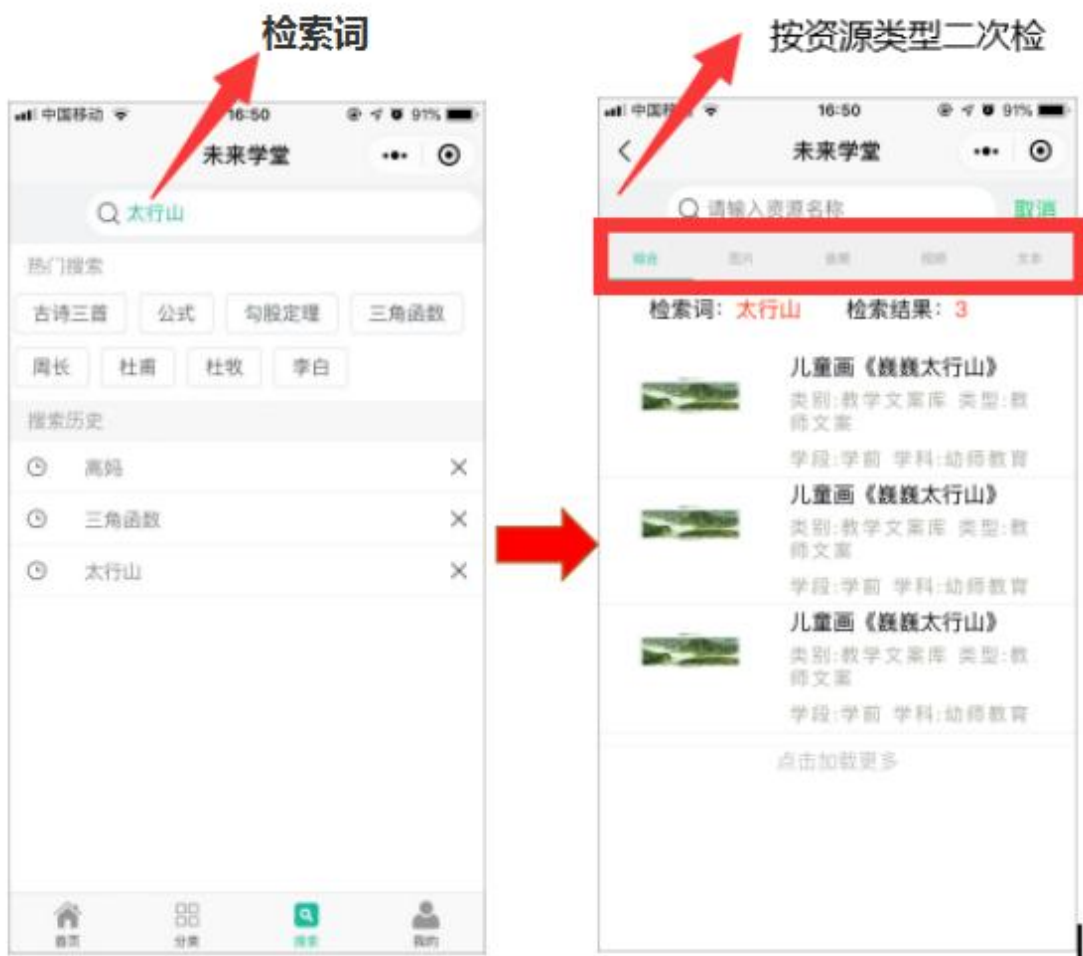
检索词

按资源类型二次检

中国移动 16:50 91%
未来学堂
太行山
热门搜索
古诗三首 公式 勾股定理 三角函数
周长 杜甫 杜牧 李白
搜索历史
高妈
三角函数
太行山
首页 分类 搜索 我的

中国移 16:50 91%
未来学堂
请输入资源名称 取消
综合 图片 音频 视频 文本
检索词：太行山 检索结果：3
儿童画《巍巍太行山》
类别:教学文案库 类型:教师文案
学段:学前 学科:幼师教育
儿童画《巍巍太行山》
类别:教学文案库 类型:教师文案
学段:学前 学科:幼师教育
儿童画《巍巍太行山》
类别:教学文案库 类型:教师文案
学段:学前 学科:幼师教育
点击加载更多